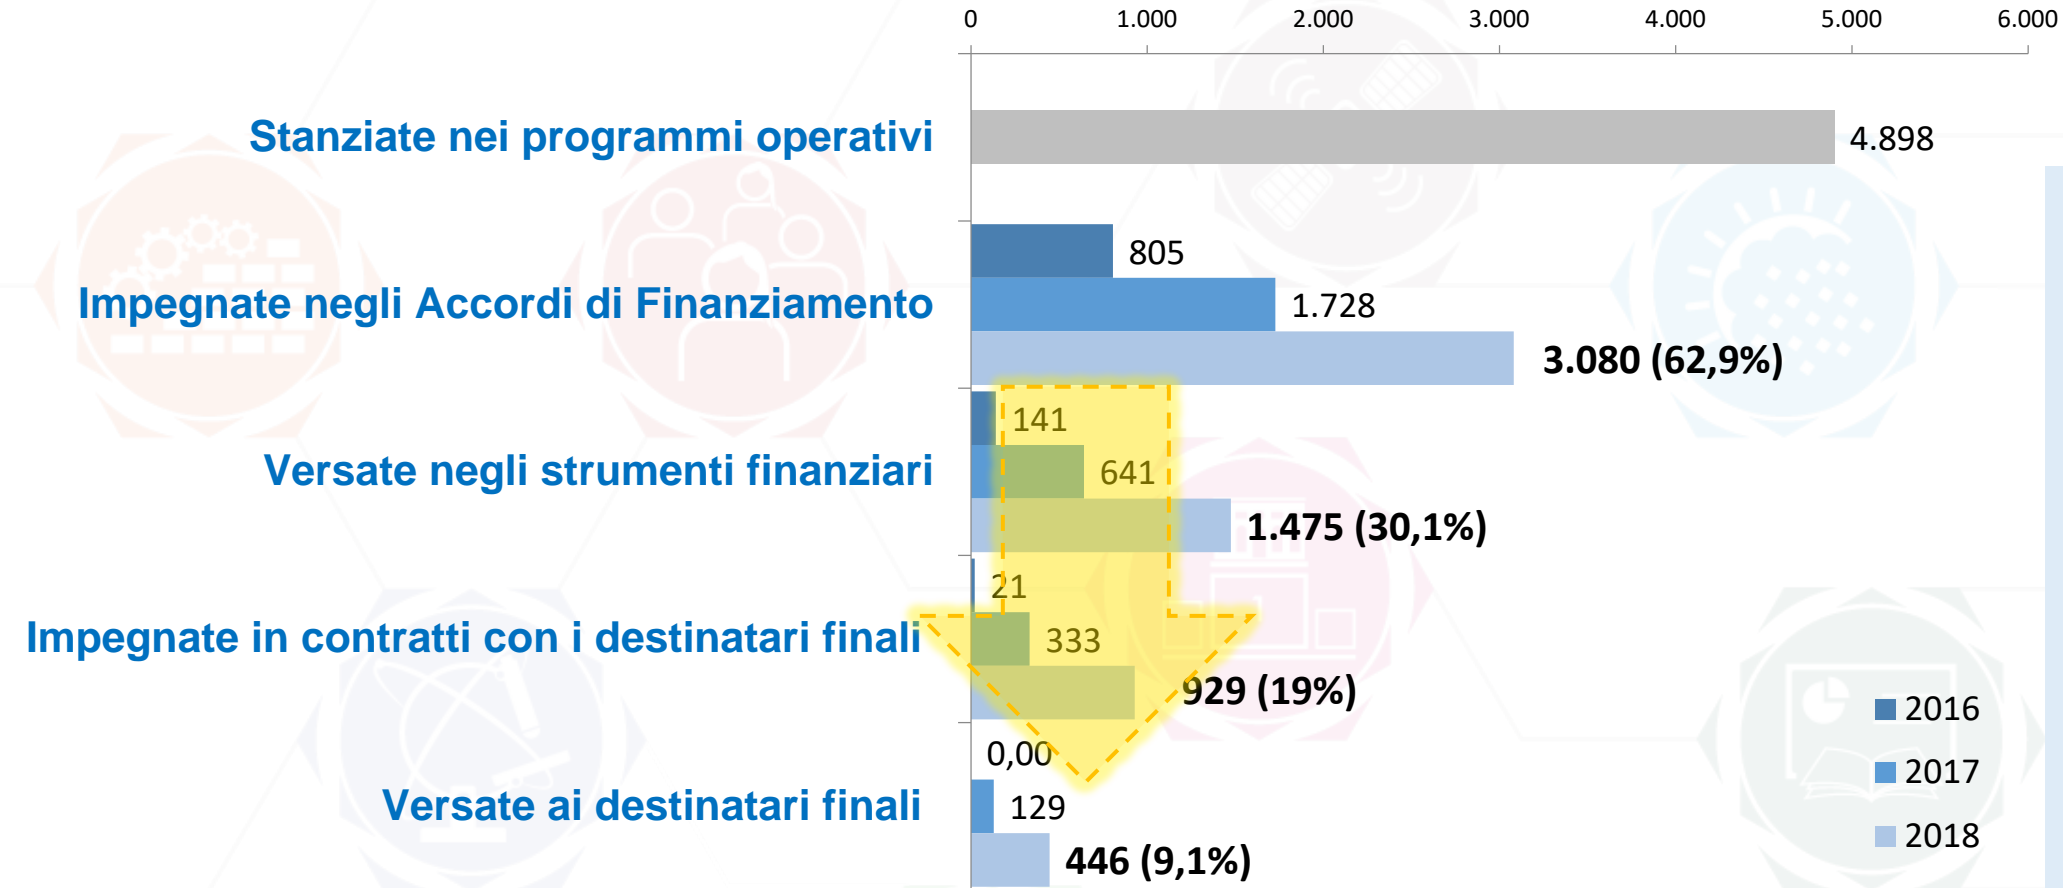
0 1.000 2.000 3.000 4.000 5.000 6.000

Stanziate nei programmi operativi

4.898

Impegnate negli Accordi di Finanziamento

805

1.728

3.080 (62,9%)

Versate negli strumenti finanziari

141

641

1.475 (30,1%)

Impegnate in contratti con i destinatari finali

21

333

929 (19%)

Versate ai destinatari finali

0,00

129

446 (9,1%)

2016

2017

2018